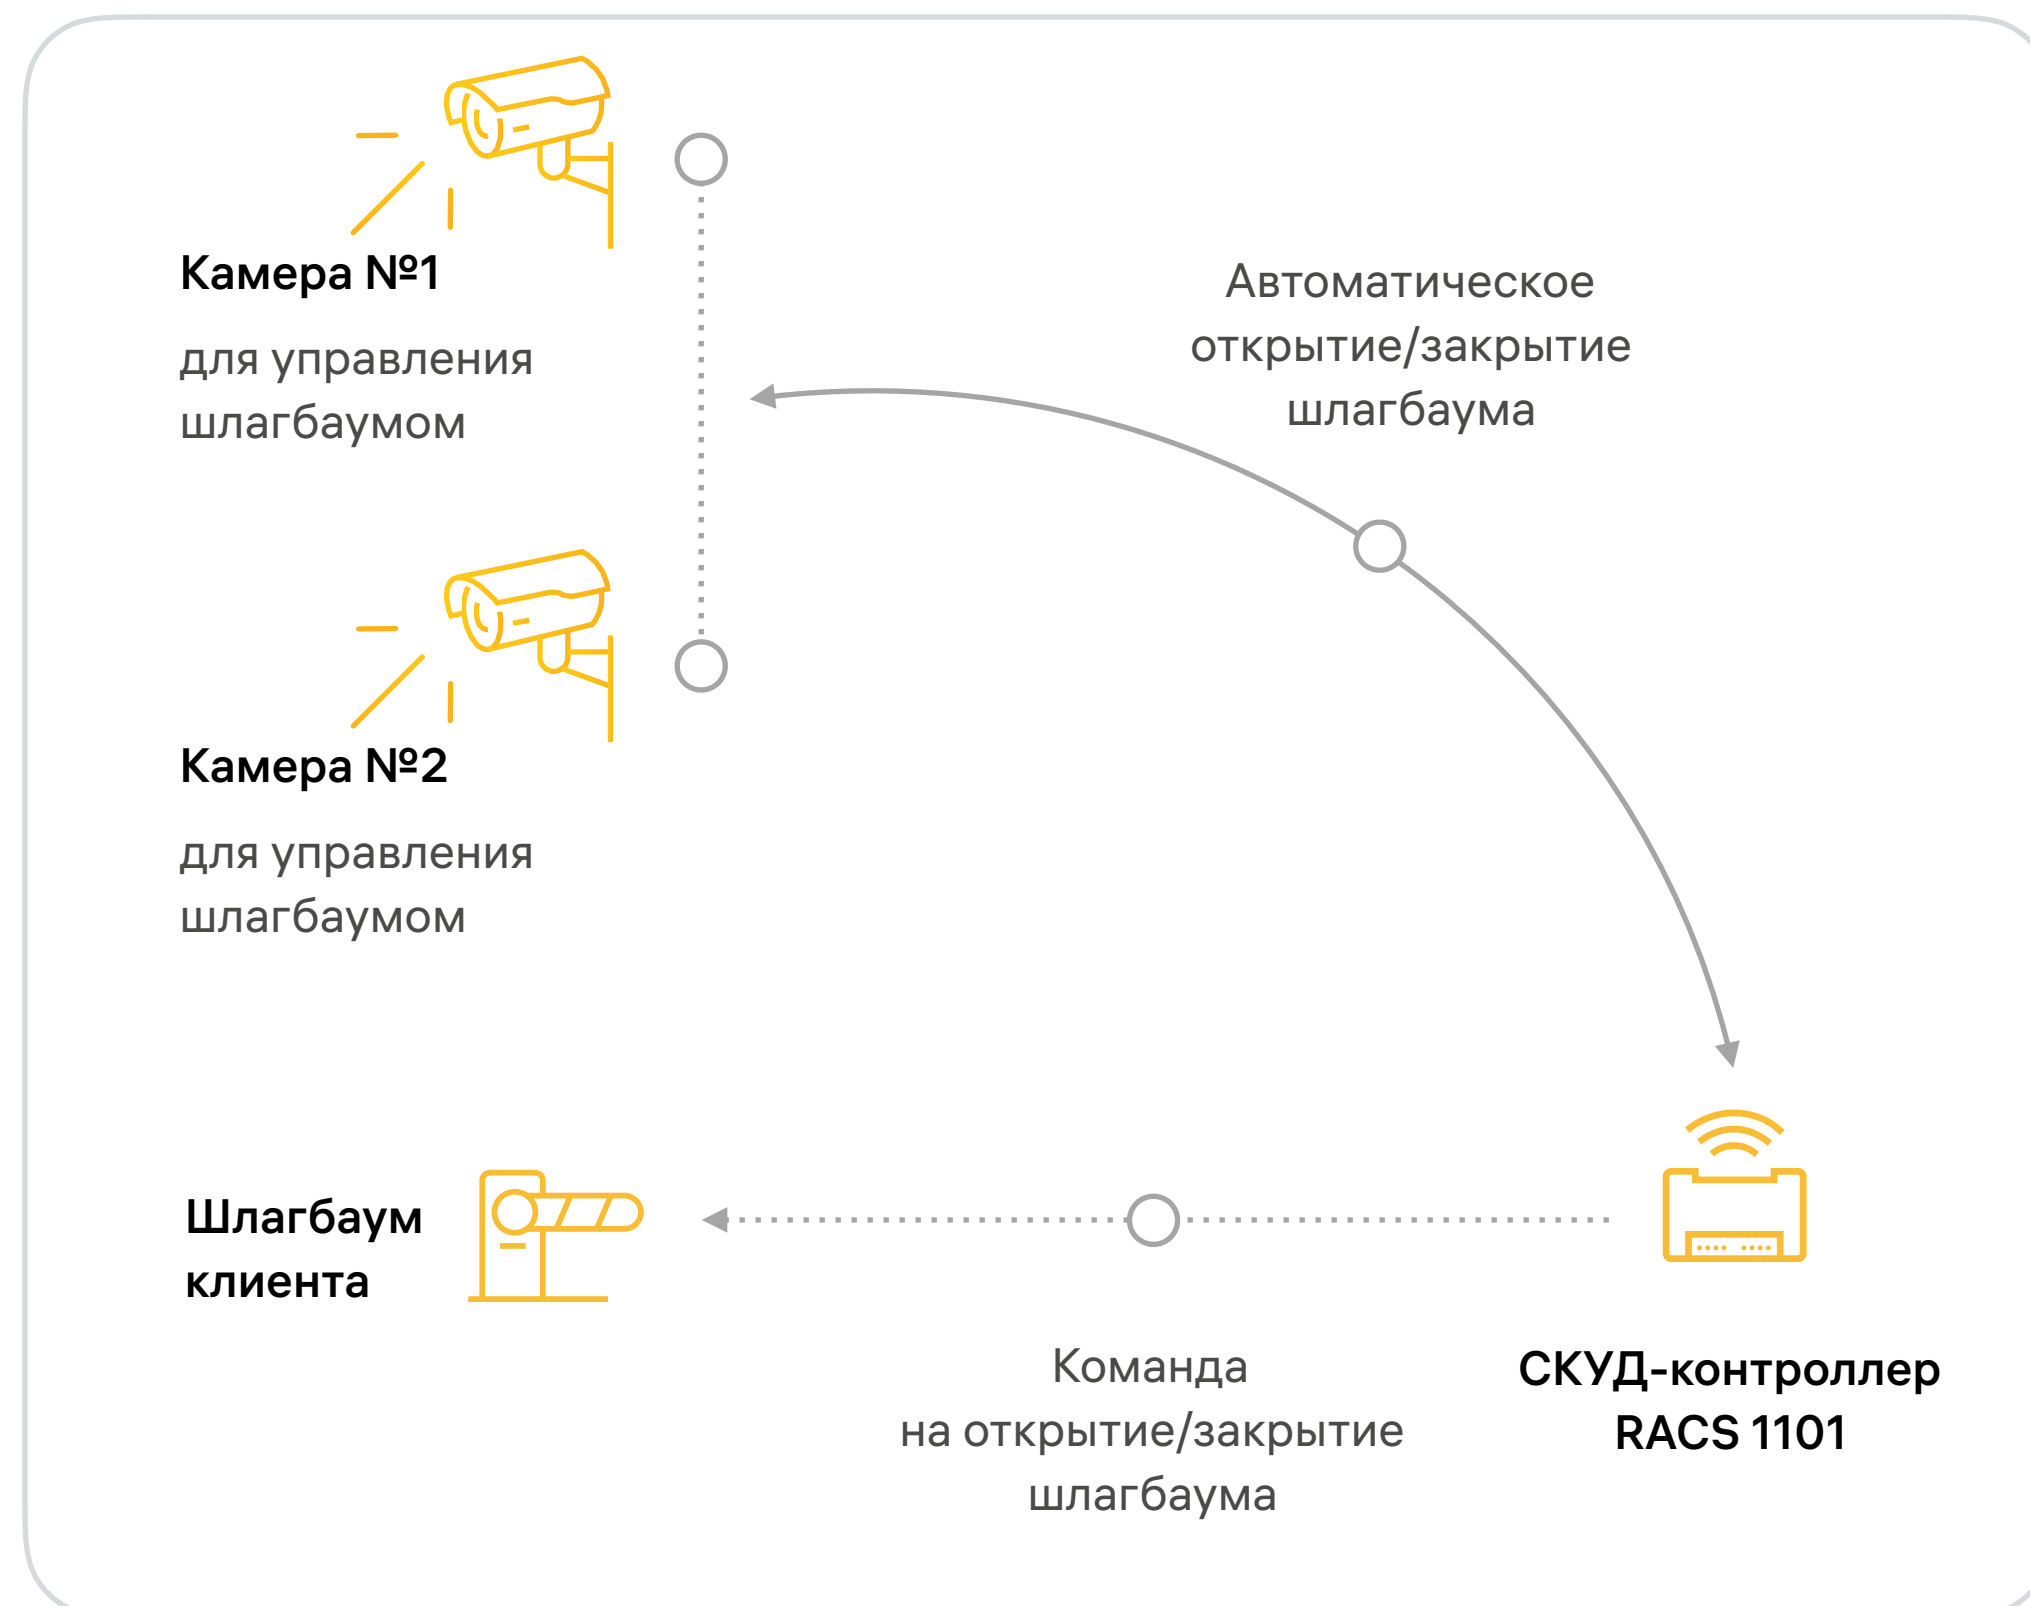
Камера №1

для управления шлагбаумом

Камера №2

для управления шлагбаумом

Автоматическое открытие/закрытие шлагбаума

Шлагбаум клиента

Команда на открытие/закрытие шлагбаума

СКУД-контроллер RACS 1101